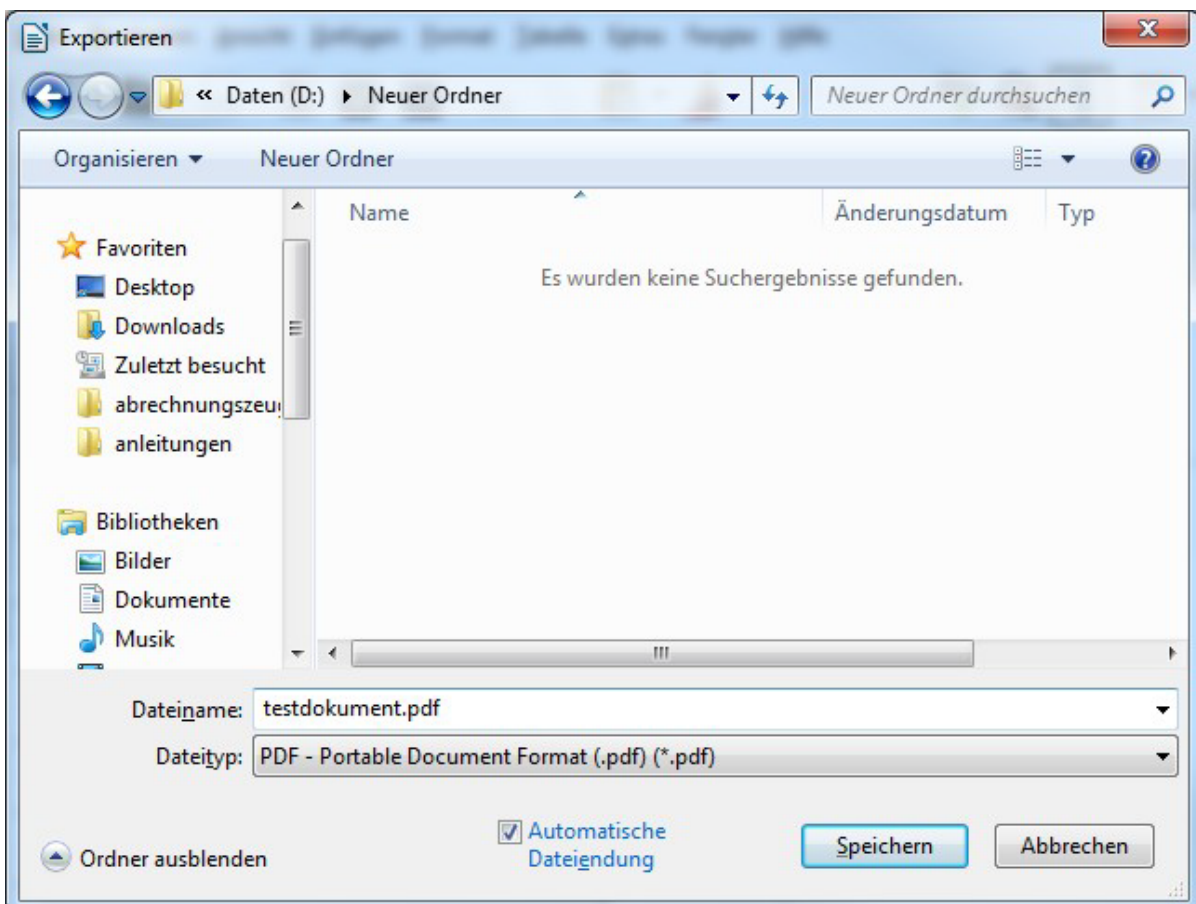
Exportieren

« Daten (D:) ▸ Neuer Ordner

Neuer Ordner durchsuchen

Organisieren ▾ Neuer Ordner

Favoriten
Desktop
Downloads
Zuletzt besucht
abrechnungszeu
anleitungen

Bibliotheken
Bilder
Dokumente
Musik

Name
Änderungsdatum
Typ

Es wurden keine Suchergebnisse gefunden.

Dateiname: testdokument.pdf

Dateityp: PDF - Portable Document Format (.pdf) (*.pdf)

Ordner ausblenden

Automatische Dateiendung

Speichern

Abbrechen